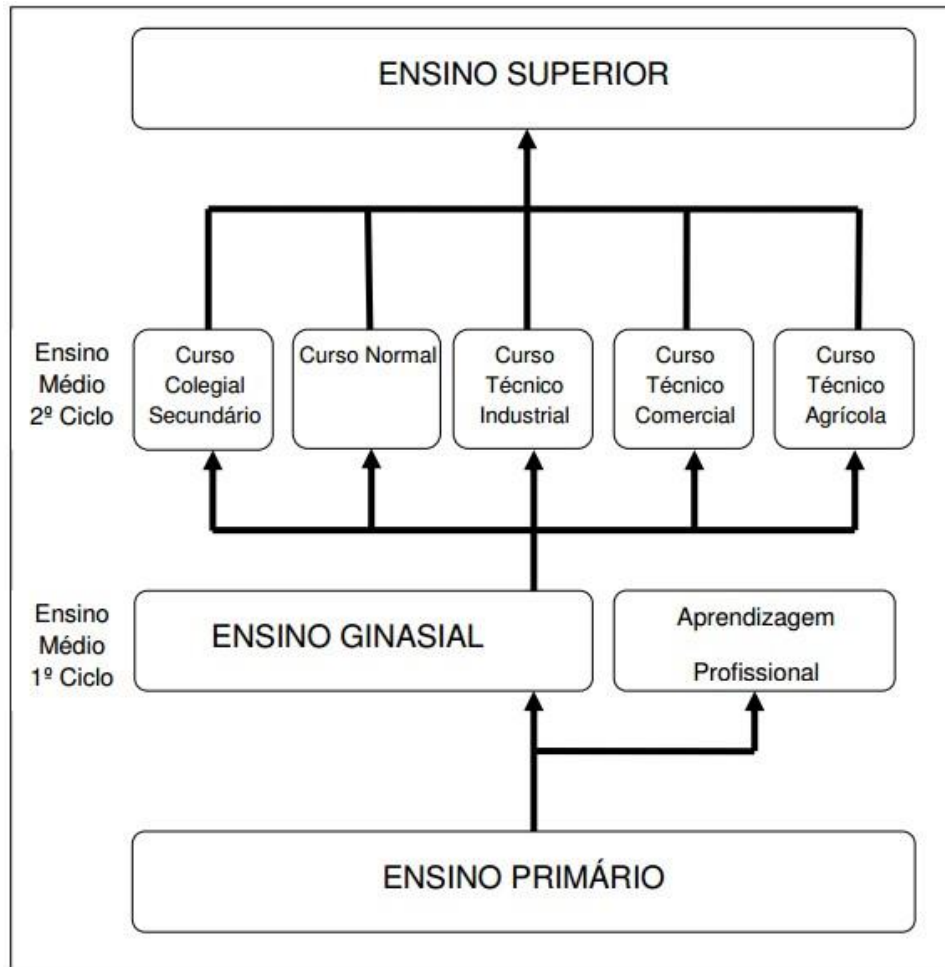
ENSINO SUPERIOR

Ensino Médio 2º Ciclo

Curso Colegial Secundário

Curso Normal

Curso Técnico Industrial

Curso Técnico Comercial

Curso Técnico Agrícola

Ensino Médio 1º Ciclo

ENSINO GINASIAL

Aprendizagem Profissional

ENSINO PRIMÁRIO